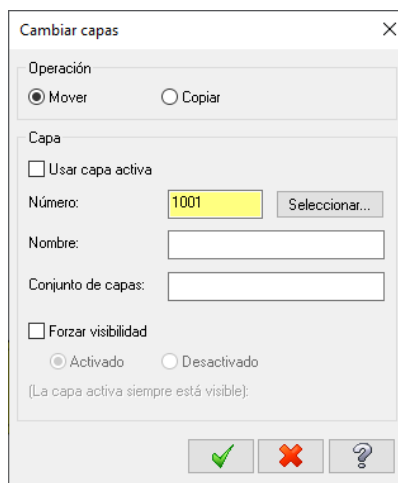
Cambiar capas

Operación

Mover

Copiar

Capa

Usar capa activa

Número:

1001

Seleccionar...

Nombre:

Conjunto de capas:

Forzar visibilidad

Activado

Desactivado

(La capa activa siempre está visible):